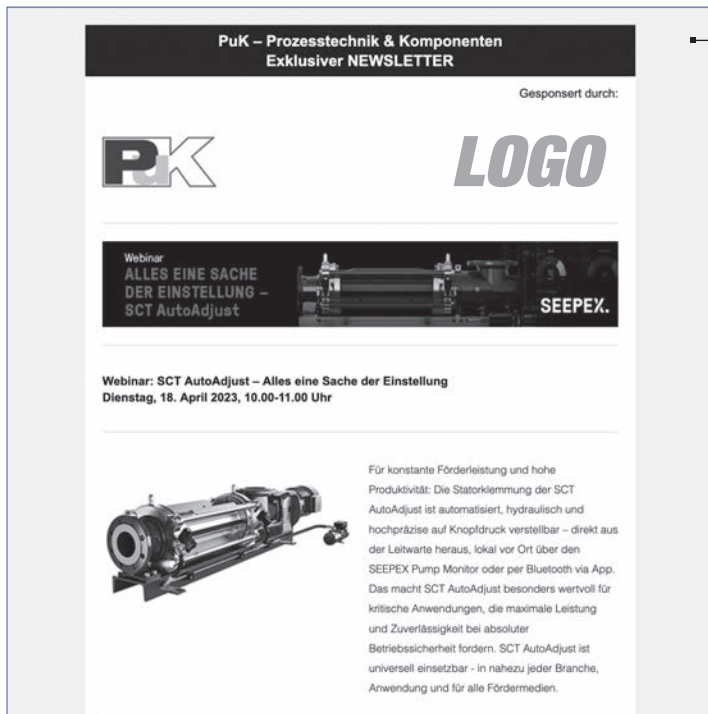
PuK – Prozesstechnik & Komponenten
Exklusiver NEWSLETTER

Gesponsert durch:

PuK

LOGO

Webinar
ALLES EINE SACHE DER EINSTELLUNG – SCT AutoAdjust

SEEPEX.

Webinar: SCT AutoAdjust – Alles eine Sache der Einstellung
Dienstag, 18. April 2023, 10.00-11.00 Uhr

Für konstante Förderleistung und hohe Produktivität: Die Statorklemmung der SCT AutoAdjust ist automatisiert, hydraulisch und hochpräzise auf Knopfdruck verstellbar – direkt aus der Leitwarte heraus, lokal vor Ort über den SEEPEX Pump Monitor oder per Bluetooth via App. Das macht SCT AutoAdjust besonders wertvoll für kritische Anwendungen, die maximale Leistung und Zuverlässigkeit bei absoluter Betriebssicherheit fordern. SCT AutoAdjust ist universell einsetzbar - in nahezu jeder Branche, Anwendung und für alle Fördermedien.